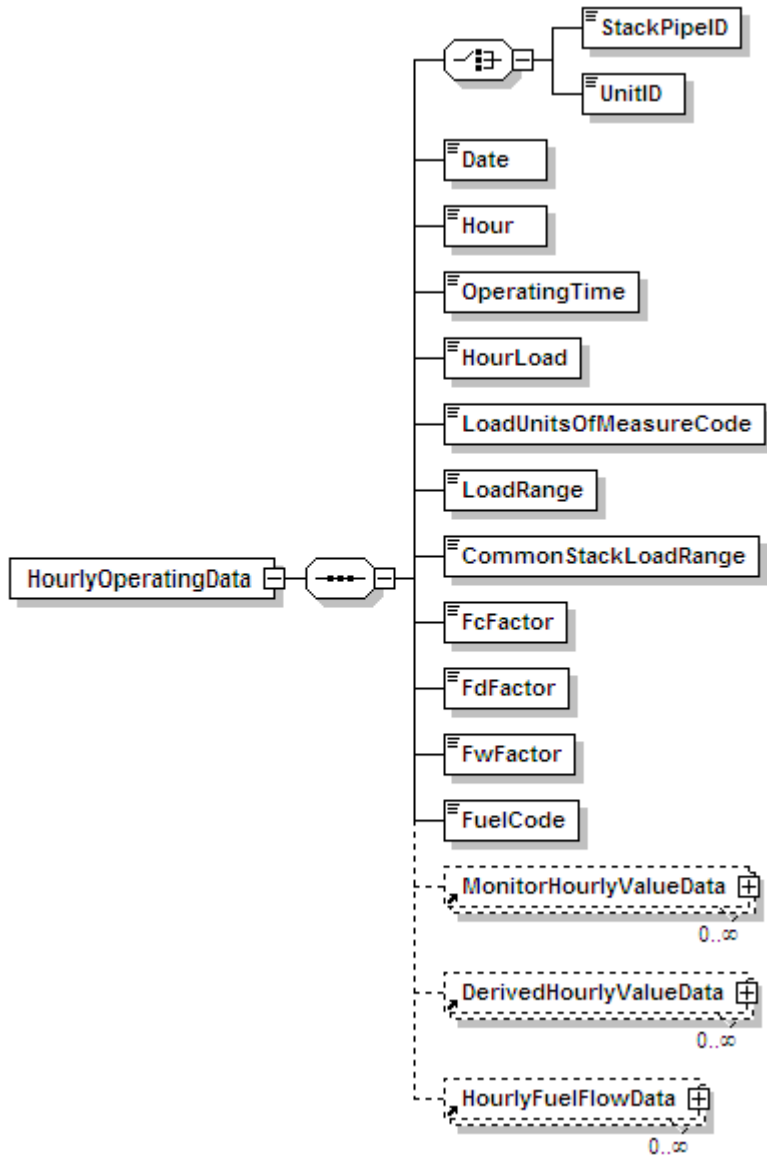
HourlyOperatingData

StackPipeID

UnitID

Date

Hour

OperatingTime

HourLoad

LoadUnitsOfMeasureCode

LoadRange

CommonStackLoadRange

FcFactor

FdFactor

FwFactor

FuelCode

MonitorHourlyValueData

0..∞

DerivedHourlyValueData

0..∞

HourlyFuelFlowData

0..∞